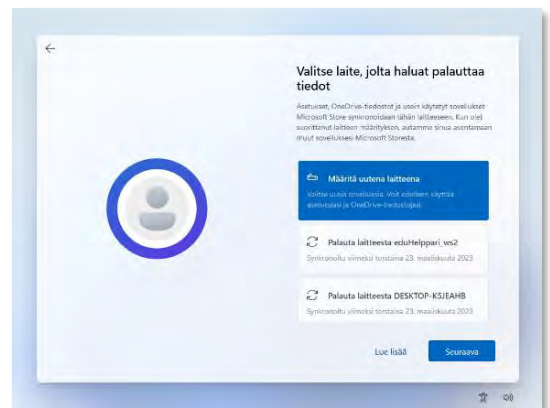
←

Valitse laite, jolta haluat palauttaa tiedot

Asetukset, OneDrive-tiedostot ja usein käytetyt sovellukset Microsoft Store synkronoidaan tähän laitteeseen. Kun olet suorittanut laitteen määrityksen, autamme sinua asentamaan muut sovelluksesi Microsoft Storesta.

Määritä uutena laitteena
Valitse uusia sovelluksia. Voit edelleen käyttää asetuksiasi ja OneDrive-tiedostojasi.

Palauta laitteesta eduHelppari_ws2
Synkronoitu viimeksi torstaina 23. maaliskuuta 2023

Palauta laitteesta DESKTOP-KSJEAHB
Synkronoitu viimeksi torstaina 23. maaliskuuta 2023

Lue lisää

Seuraava